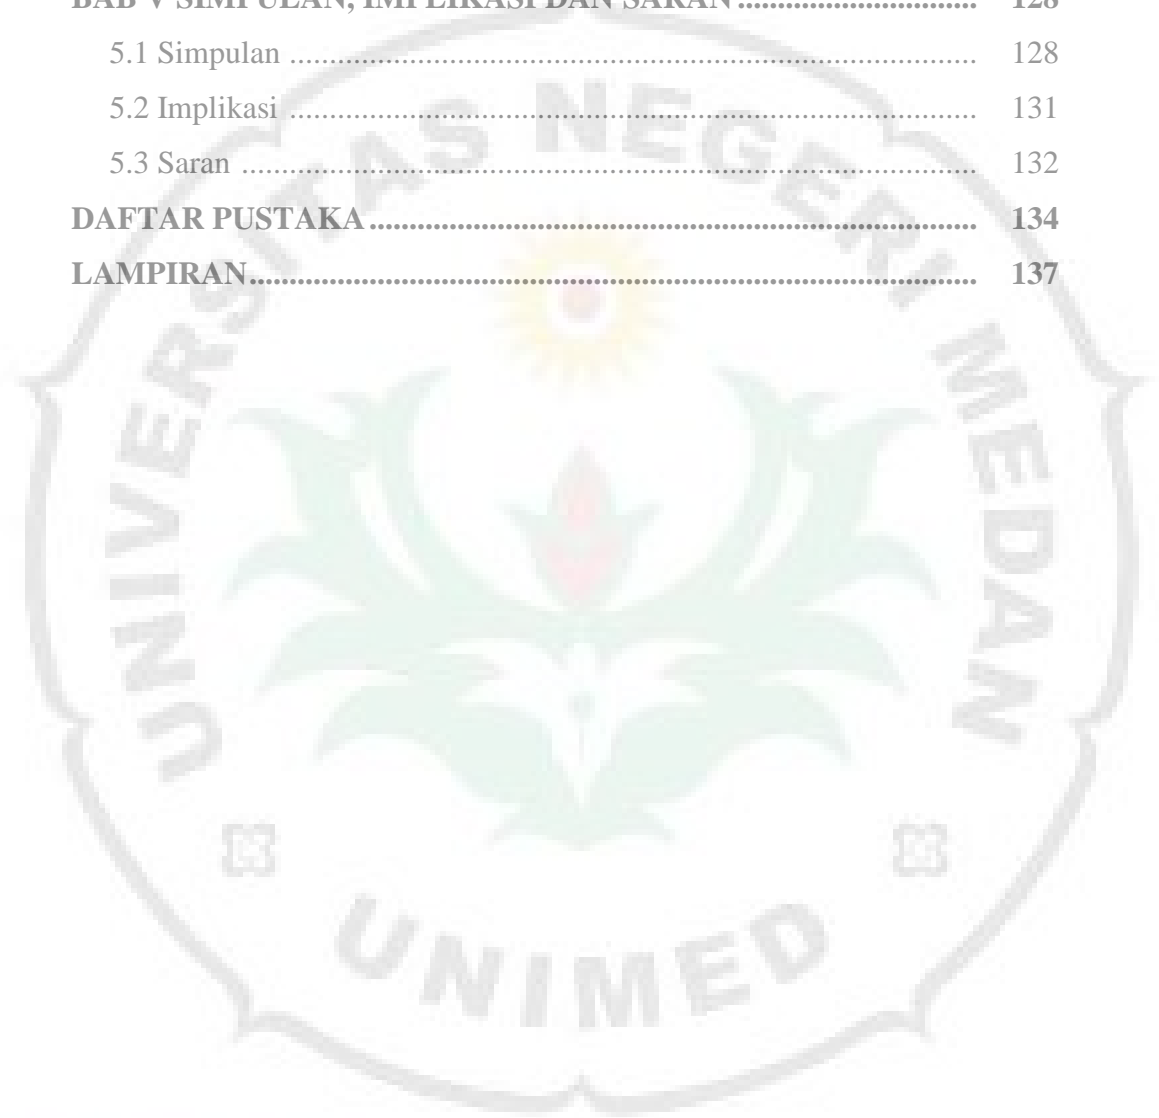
BAB V SIMPULAN, IMPLIKASI DAN SARAN .............................. 128
5.1 Simpulan ........................................................................................ 128
5.2 Implikasi ........................................................................................ 131
5.3 Saran ............................................................................................. 132
DAFTAR PUSTAKA ........................................................................... 134
LAMPIRAN.......................................................................................... 137

UNIVERSITAS NEGERI MEDAN

UNIMED